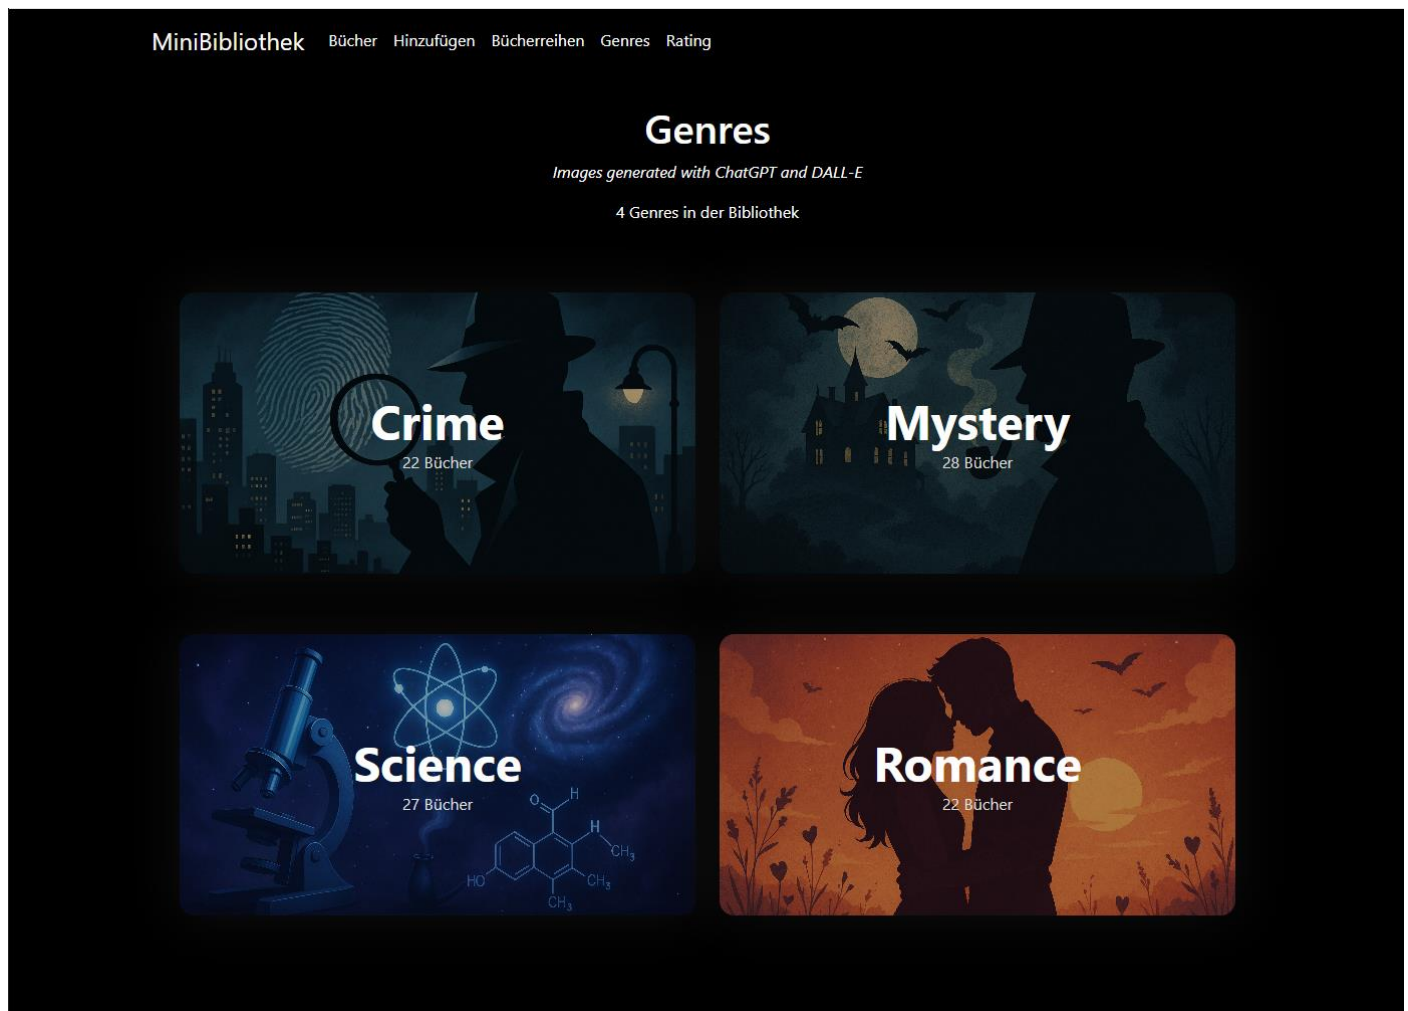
MiniBibliothek Bücher Hinzufügen Bücherreihen Genres Rating

Genres

*Images generated with ChatGPT and DALL-E*

4 Genres in der Bibliothek

Crime
22 Bücher

Mystery
28 Bücher

Science
27 Bücher

O H H CH$_3$ HO CH$_3$ CH$_3$

Romance
22 Bücher